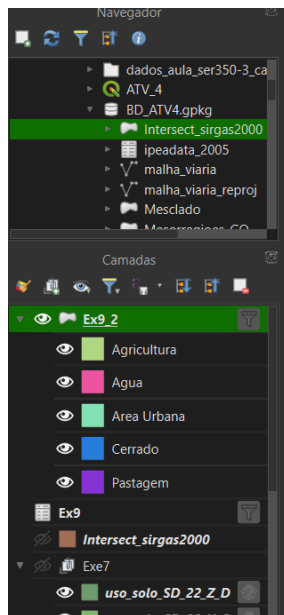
Navegador

dados_aula_ser350-3_ca
ATV_4
BD_ATV4.gpkg
Intersect_sirgas2000
ipeadata_2005
malha_viaria
malha_viaria_reproj
Mesclado
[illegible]

Camadas

Ex9_2
Agricultura
Agua
Area Urbana
Cerrado
Pastagem
Ex9
Intersect_sirgas2000
Exe7
uso_solo_SD_22_Z_D
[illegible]